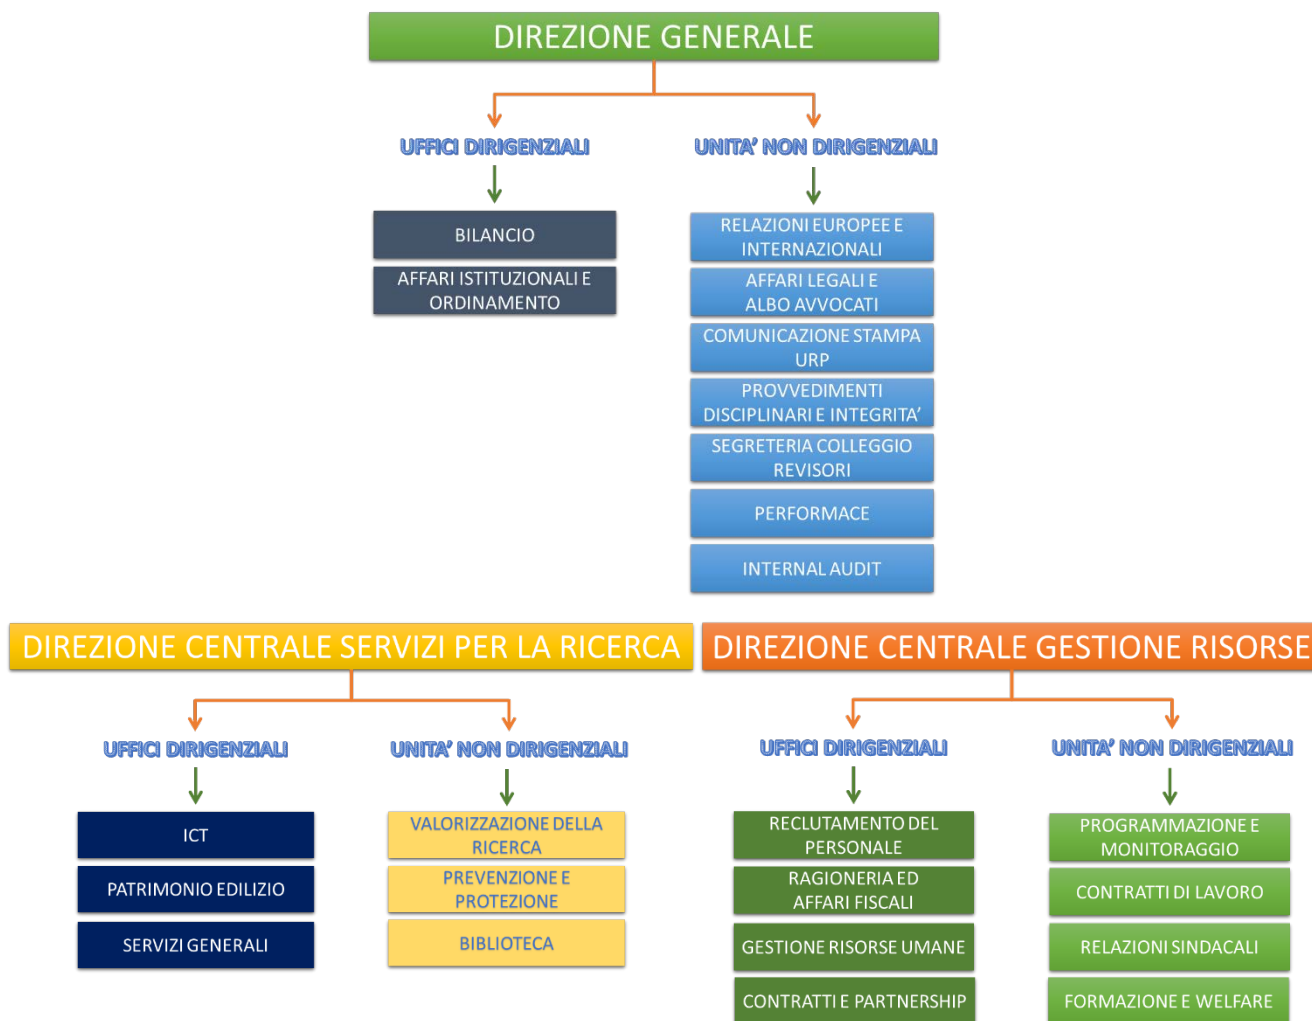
DIREZIONE GENERALE

UFFICI DIRIGENZIALI

BILANCIO

AFFARI ISTITUZIONALI E ORDINAMENTO

UNITA' NON DIRIGENZIALI

RELAZIONI EUROPEE E INTERNAZIONALI

AFFARI LEGALI E ALBO AVVOCATI

COMUNICAZIONE STAMPA URP

PROVVEDIMENTI DISCIPLINARI E INTEGRITA'

SEGRETERIA COLLEGGIO REVISORI

PERFORMACE

INTERNAL AUDIT

DIREZIONE CENTRALE SERVIZI PER LA RICERCA

UFFICI DIRIGENZIALI

ICT

PATRIMONIO EDILIZIO

SERVIZI GENERALI

UNITA' NON DIRIGENZIALI

VALORIZZAZIONE DELLA RICERCA

PREVENZIONE E PROTEZIONE

BIBLIOTECA

DIREZIONE CENTRALE GESTIONE RISORSE

UFFICI DIRIGENZIALI

RECLUTAMENTO DEL PERSONALE

RAGIONERIA ED AFFARI FISCALI

GESTIONE RISORSE UMANE

CONTRATTI E PARTNERSHIP

UNITA' NON DIRIGENZIALI

PROGRAMMAZIONE E MONITORAGGIO

CONTRATTI DI LAVORO

RELAZIONI SINDACALI

FORMAZIONE E WELFARE